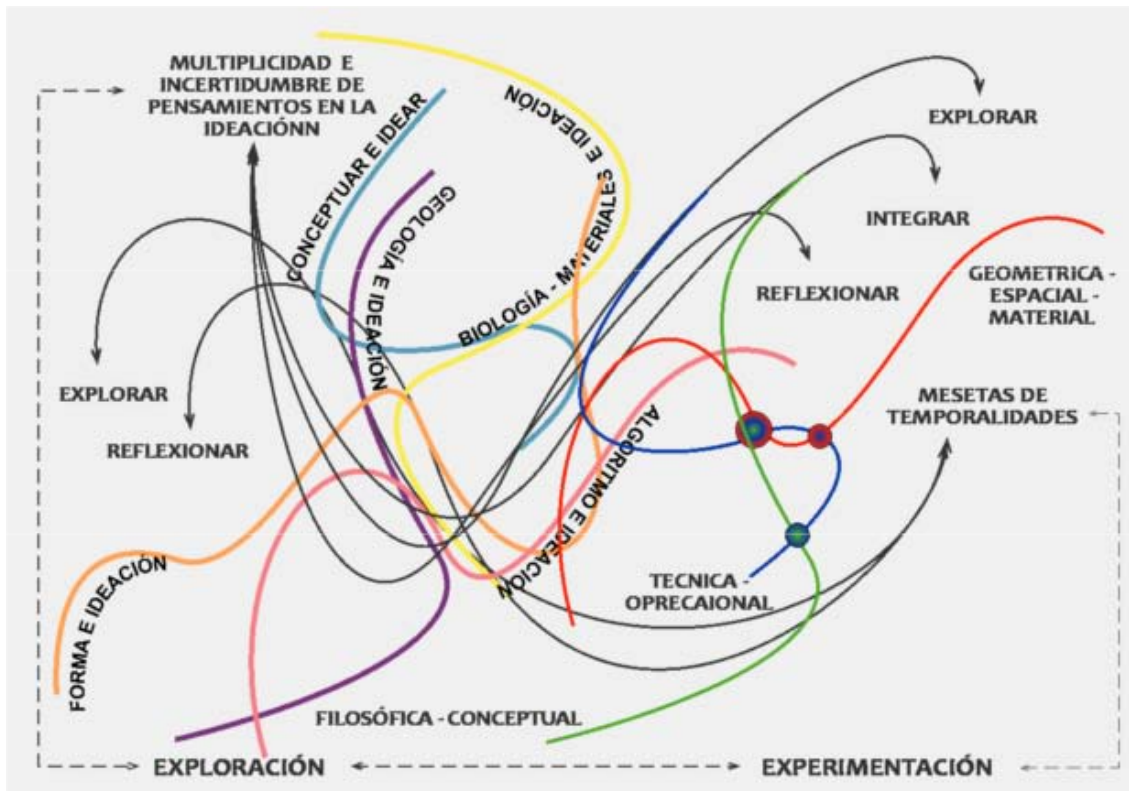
MULTIPLICIDAD E INCERTIDUMBRE DE PENSAMIENTOS EN LA IDEACIÓNN

CONCEPTUAR E IDEAR

GEOLOGÍA E IDEACIÓN

BIOLOGÍA - MATERIALES E IDEACIÓN

EXPLORAR

INTEGRAR

REFLEXIONAR

GEOMETRICA - ESPACIAL - MATERIAL

EXPLORAR

REFLEXIONAR

MESETAS DE TEMPORALIDADES

ALGORITMO E IDEACIÓN

TECNICA - OPRECAIONAL

FORMA E IDEACIÓN

FILOSÓFICA - CONCEPTUAL

EXPLORACIÓN

EXPERIMENTACIÓN